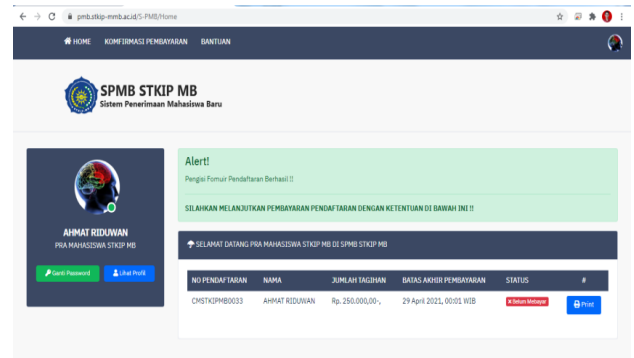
pmb.stkip-mmb.ac.id/S-PMB/Home

HOME KOMFIRMASI PEMBAYARAN BANTUAN

SPMB STKIP MB
Sistem Penerimaan Mahasiswa Baru

AHMAT RIDUWAN
PRA MAHASISWA STKIP MB

Ganti Password Lihat Profil

Alert!
Pengisi Formuir Pendaftaran Berhasil !!

SILAHKAN MELANJUTKAN PEMBAYARAN PENDAFTARAN DENGAN KETENTUAN DI BAWAH INI !!

SELAMAT DATANG PRA MAHASISWA STKIP MB DI SPMB STKIP MB

| NO PENDAFTARAN | NAMA | JUMLAH TAGIHAN | BATAS AKHIR PEMBAYARAN | STATUS | # |
|---|---|---|---|---|---|
| CMSTKIPMB0033 | AHMAT RIDUWAN | Rp. 250.000,00-, | 29 April 2021, 00:01 WIB | Belum Mebayar | Print |